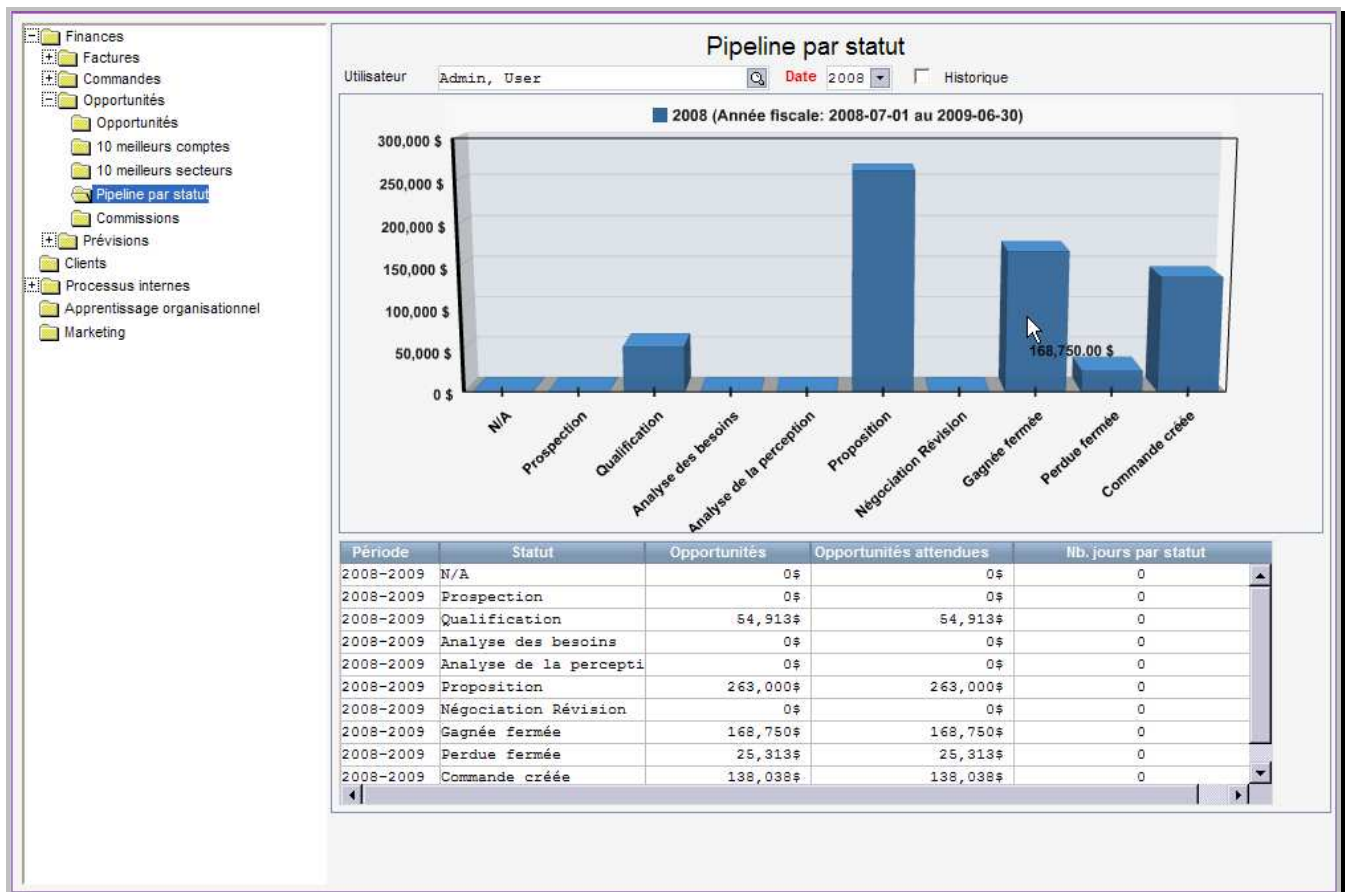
Finances
Factures
Commandes
Opportunités
Opportunités
10 meilleurs comptes
10 meilleurs secteurs
Pipeline par statut
Commissions
Prévisions
Clients
Processus internes
Apprentissage organisationnel
Marketing

Pipeline par statut

Utilisateur Admin, User Date 2008 Historique

2008 (Année fiscale: 2008-07-01 au 2009-06-30)

300,000 $
250,000 $
200,000 $
150,000 $
100,000 $
50,000 $
0 $

168,750.00 $

N/A
Prospection
Qualification
Analyse des besoins
Analyse de la perception
Proposition
Négociation Révision
Gagnée fermée
Perdue fermée
Commande créée

| Période | Statut | Opportunités | Opportunités attendues | Nb. jours par statut |
|---|---|---|---|---|
| 2008-2009 | N/A | 0$ | 0$ | 0 |
| 2008-2009 | Prospection | 0$ | 0$ | 0 |
| 2008-2009 | Qualification | 54,913$ | 54,913$ | 0 |
| 2008-2009 | Analyse des besoins | 0$ | 0$ | 0 |
| 2008-2009 | Analyse de la percepti | 0$ | 0$ | 0 |
| 2008-2009 | Proposition | 263,000$ | 263,000$ | 0 |
| 2008-2009 | Négociation Révision | 0$ | 0$ | 0 |
| 2008-2009 | Gagnée fermée | 168,750$ | 168,750$ | 0 |
| 2008-2009 | Perdue fermée | 25,313$ | 25,313$ | 0 |
| 2008-2009 | Commande créée | 138,038$ | 138,038$ | 0 |